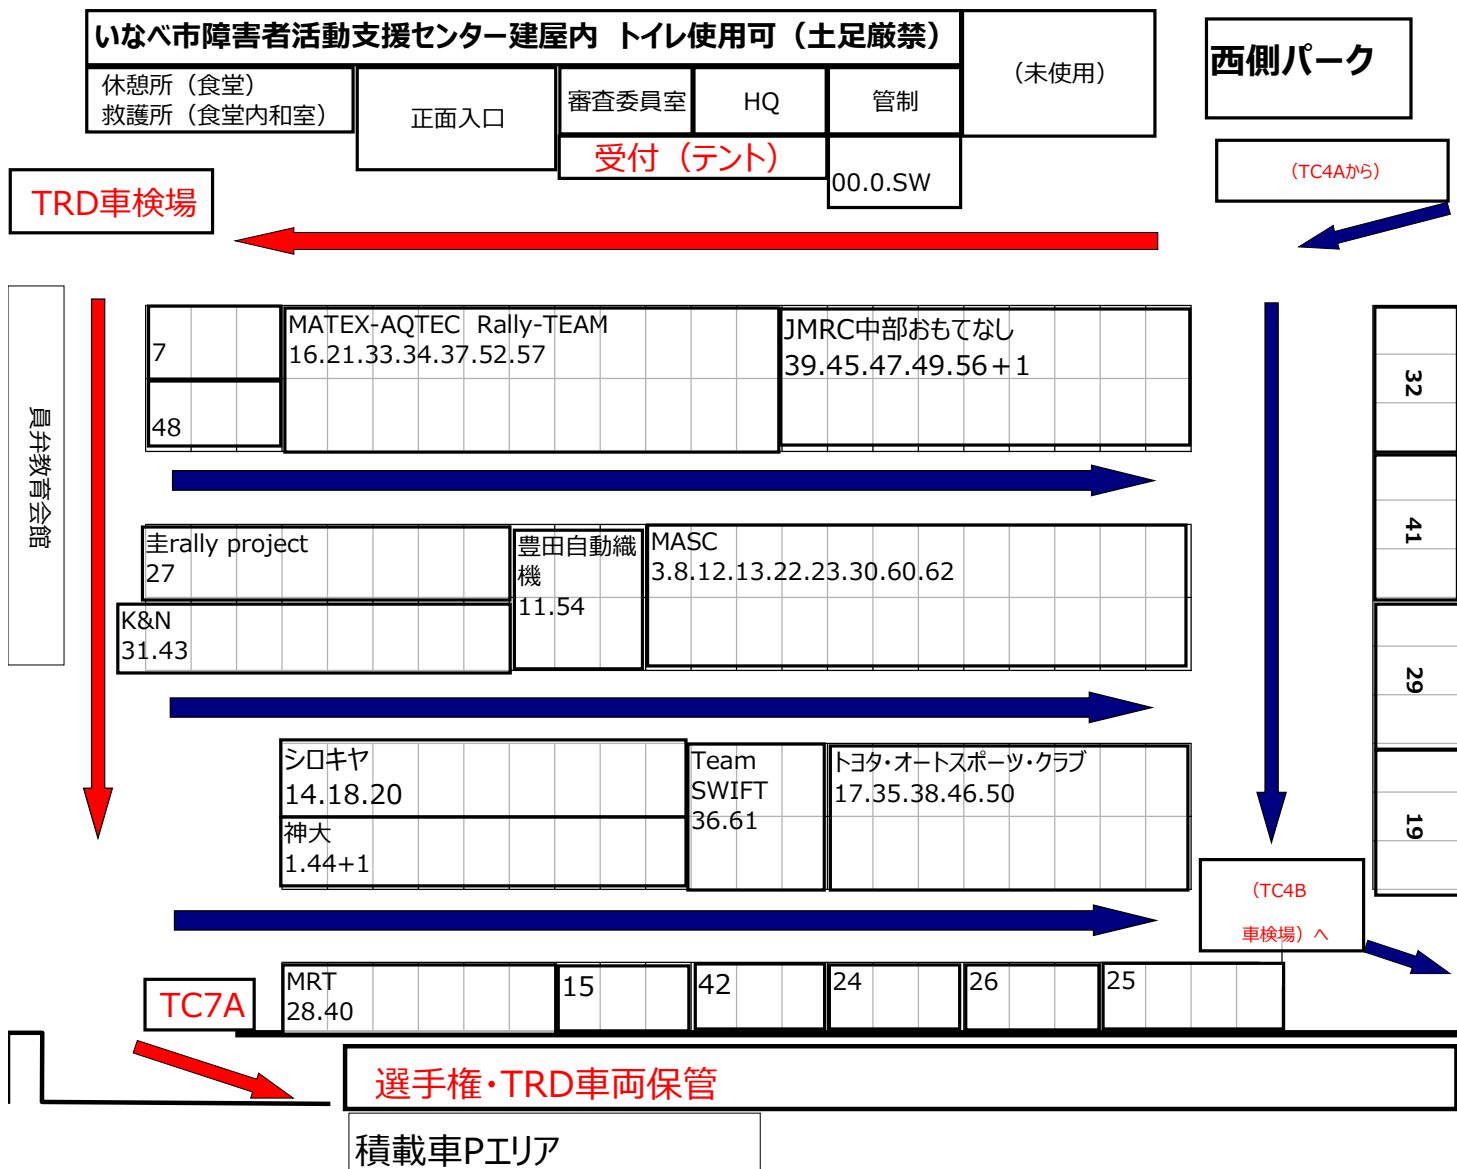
いなべ市障害者活動支援センター建屋内 トイレ使用可（土足厳禁）

休憩所（食堂）
救護所（食堂内和室）

正面入口

審査委員室

HQ

管制

（未使用）

西側パーク

受付（テント）

00.0.SW

（TC4Aから）

TRD車検場

員弁教育会館

7

48

MATEX-AQTEC Rally-TEAM
16.21.33.34.37.52.57

JMRC中部おもてなし
39.45.47.49.56＋1

32

41

圭rally project
27

K&N
31.43

豊田自動織機
11.54

MASC
3.8.12.13.22.23.30.60.62

29

19

シロキヤ
14.18.20

神大
1.44+1

Team SWIFT
36.61

トヨタ・オートスポーツ・クラブ
17.35.38.46.50

（TC4B
車検場）へ

TC7A

MRT
28.40

15

42

24

26

25

選手権・TRD車両保管

積載車Pエリア